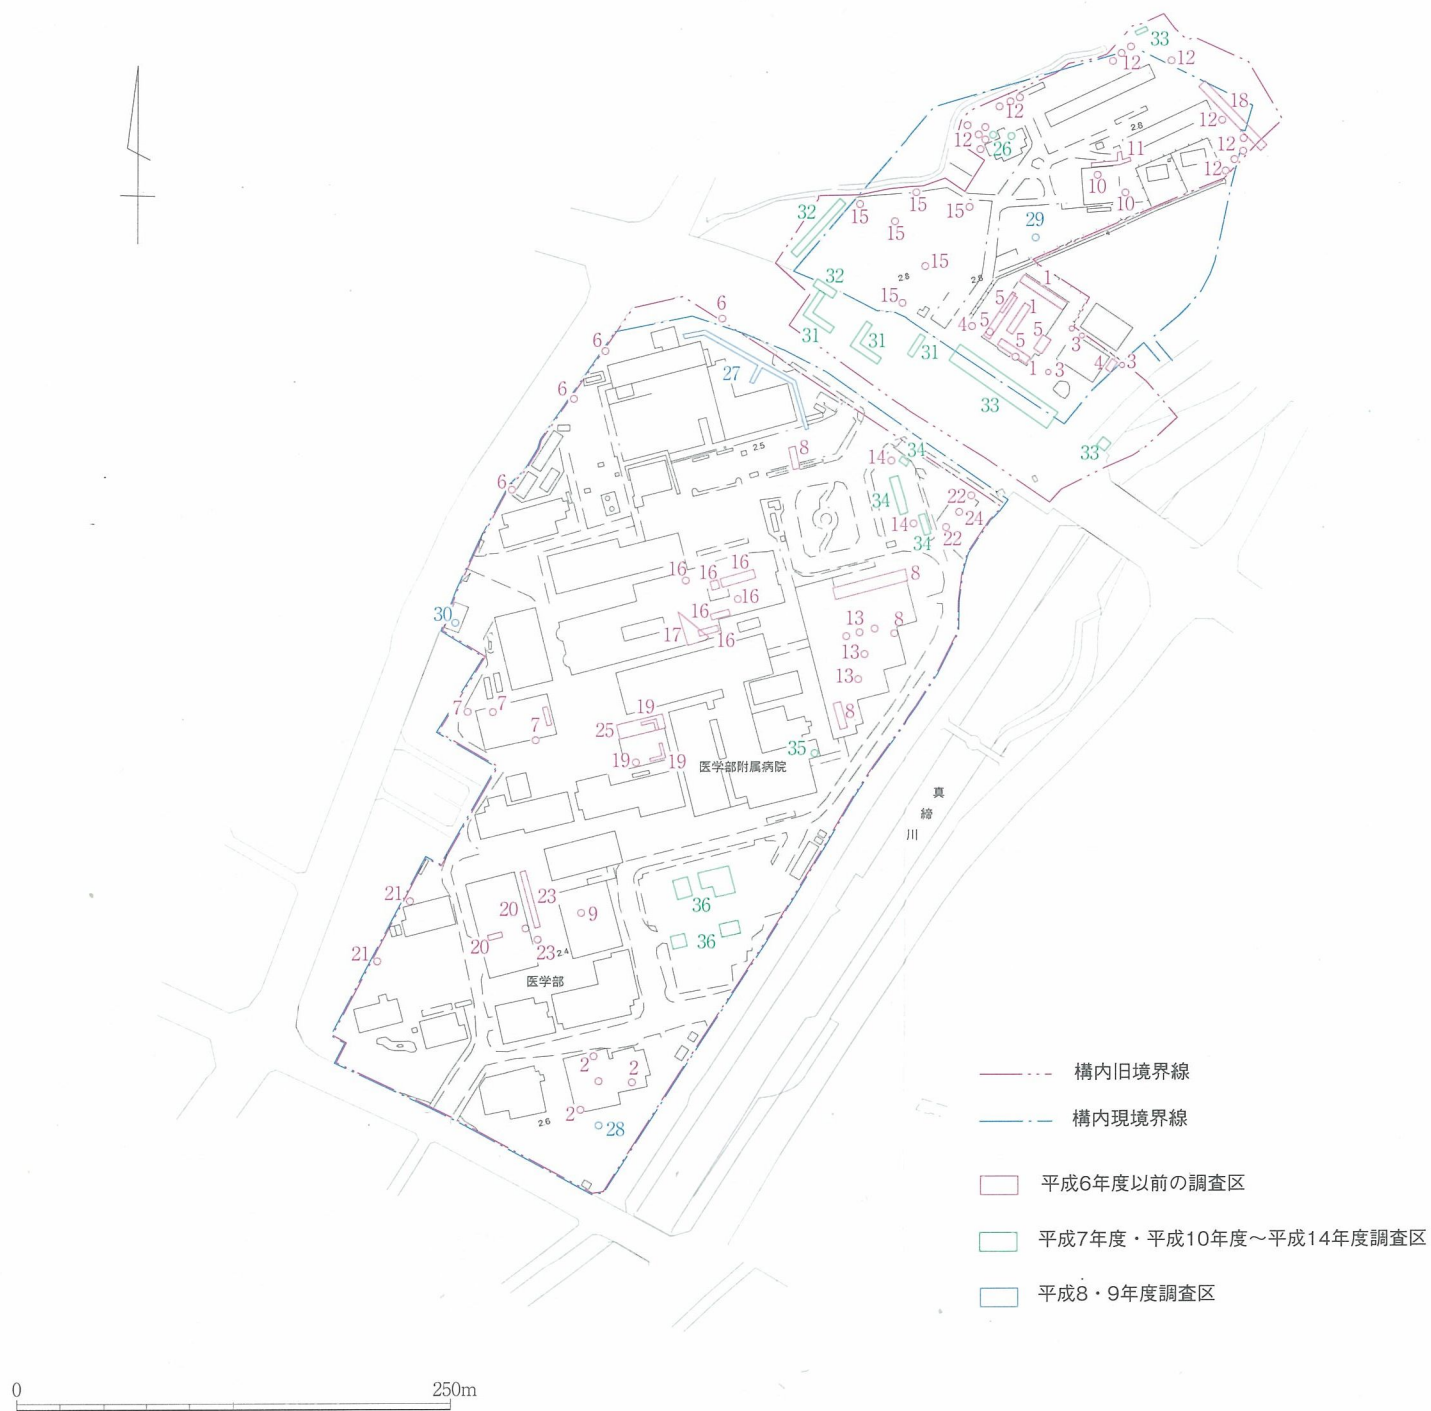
33
12 12
12
18
12 26
12
11
12
12
10
10
32 15 15 15
15 29
15
32
15
1
5
4 5 1 5
31 31 31
5
3
1 3
4 3
6
6
27
6
33
33
8
14 34
6
34
22
24
14
34 22
16 16 16
8
16
30
16
13
8
17
16
13
13
7 7
7
8
19
25
35
19 19
医学部附属病院
真
締
川
21
23
20
9
36
36
21
20
23
医学部
2 2
2 28
構内旧境界線
構内現境界線
平成6年度以前の調査区
平成7年度・平成10年度〜平成14年度調査区
平成8・9年度調査区
0
250m